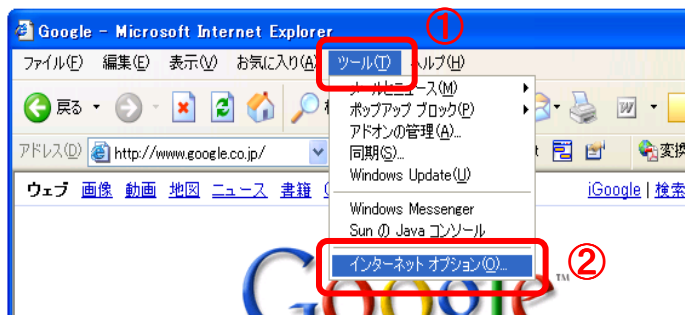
Google - Microsoft Internet Explorer

①

ファイル(F) 編集(E) 表示(V) お気に入り(A) ツール(T) ヘルプ(H)

戻る

メールとニュース(M)
ポップアップ ブロック(P)
アドオンの管理(A)...
同期(S)...
Windows Update(U)
Windows Messenger
Sun の Java コンソール
インターネット オプション(O)...

②

アドレス(D) http://www.google.co.jp/

変換

ウェブ 画像 動画 地図 ニュース 書籍

iGoogle | 検索

Google™